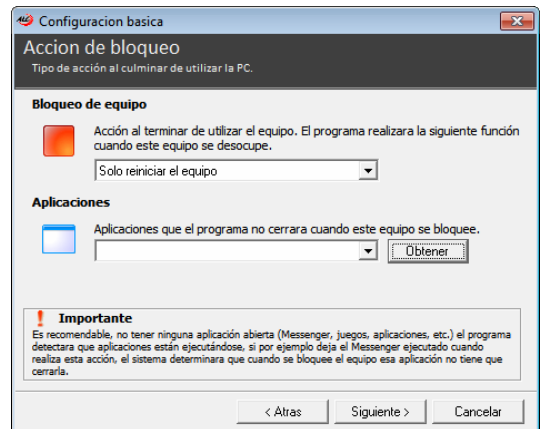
Configuracion basica

Accion de bloqueo
Tipo de acción al culminar de utilizar la PC.

Bloqueo de equipo

Acción al terminar de utilizar el equipo. El programa realizara la siguiente función cuando este equipo se desocupe.

Solo reiniciar el equipo

Aplicaciones

Aplicaciones que el programa no cerrara cuando este equipo se bloquee.

Obtener

Importante
Es recomendable, no tener ninguna aplicación abierta (Messenger, juegos, aplicaciones, etc.) el programa detectara que aplicaciones están ejecutándose, si por ejemplo deja el Messenger ejecutado cuando realiza esta acción, el sistema determinara que cuando se bloquee el equipo esa aplicación no tiene que cerrarla.

< Atras
Siguiente >
Cancelar